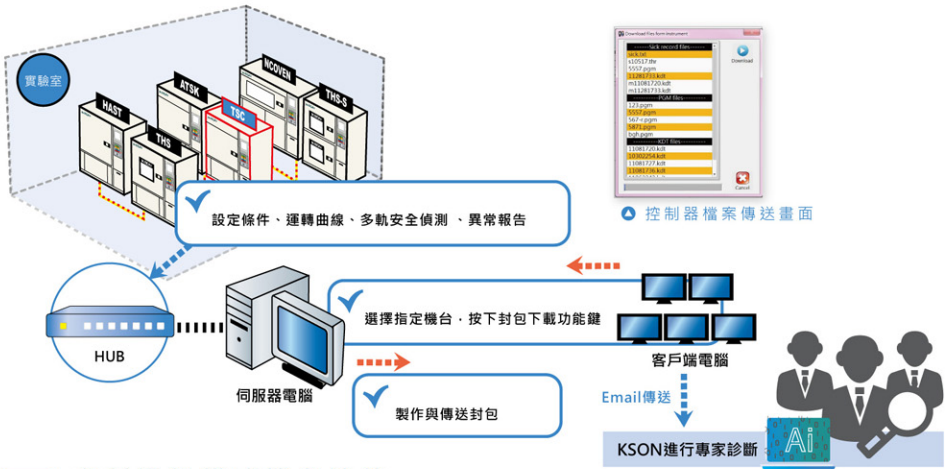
實驗室

HAST

ATSK

TSC

NCOVEN

THS-S

THS

設定條件、運轉曲線、多軌安全偵測 、異常報告

HUB

選擇指定機台，按下封包下載功能鍵

客戶端電腦

伺服器電腦

製作與傳送封包

Email傳送

KSON進行專家診斷

Ai

Download files from instrument

Download

Cancel

控制器檔案傳送畫面